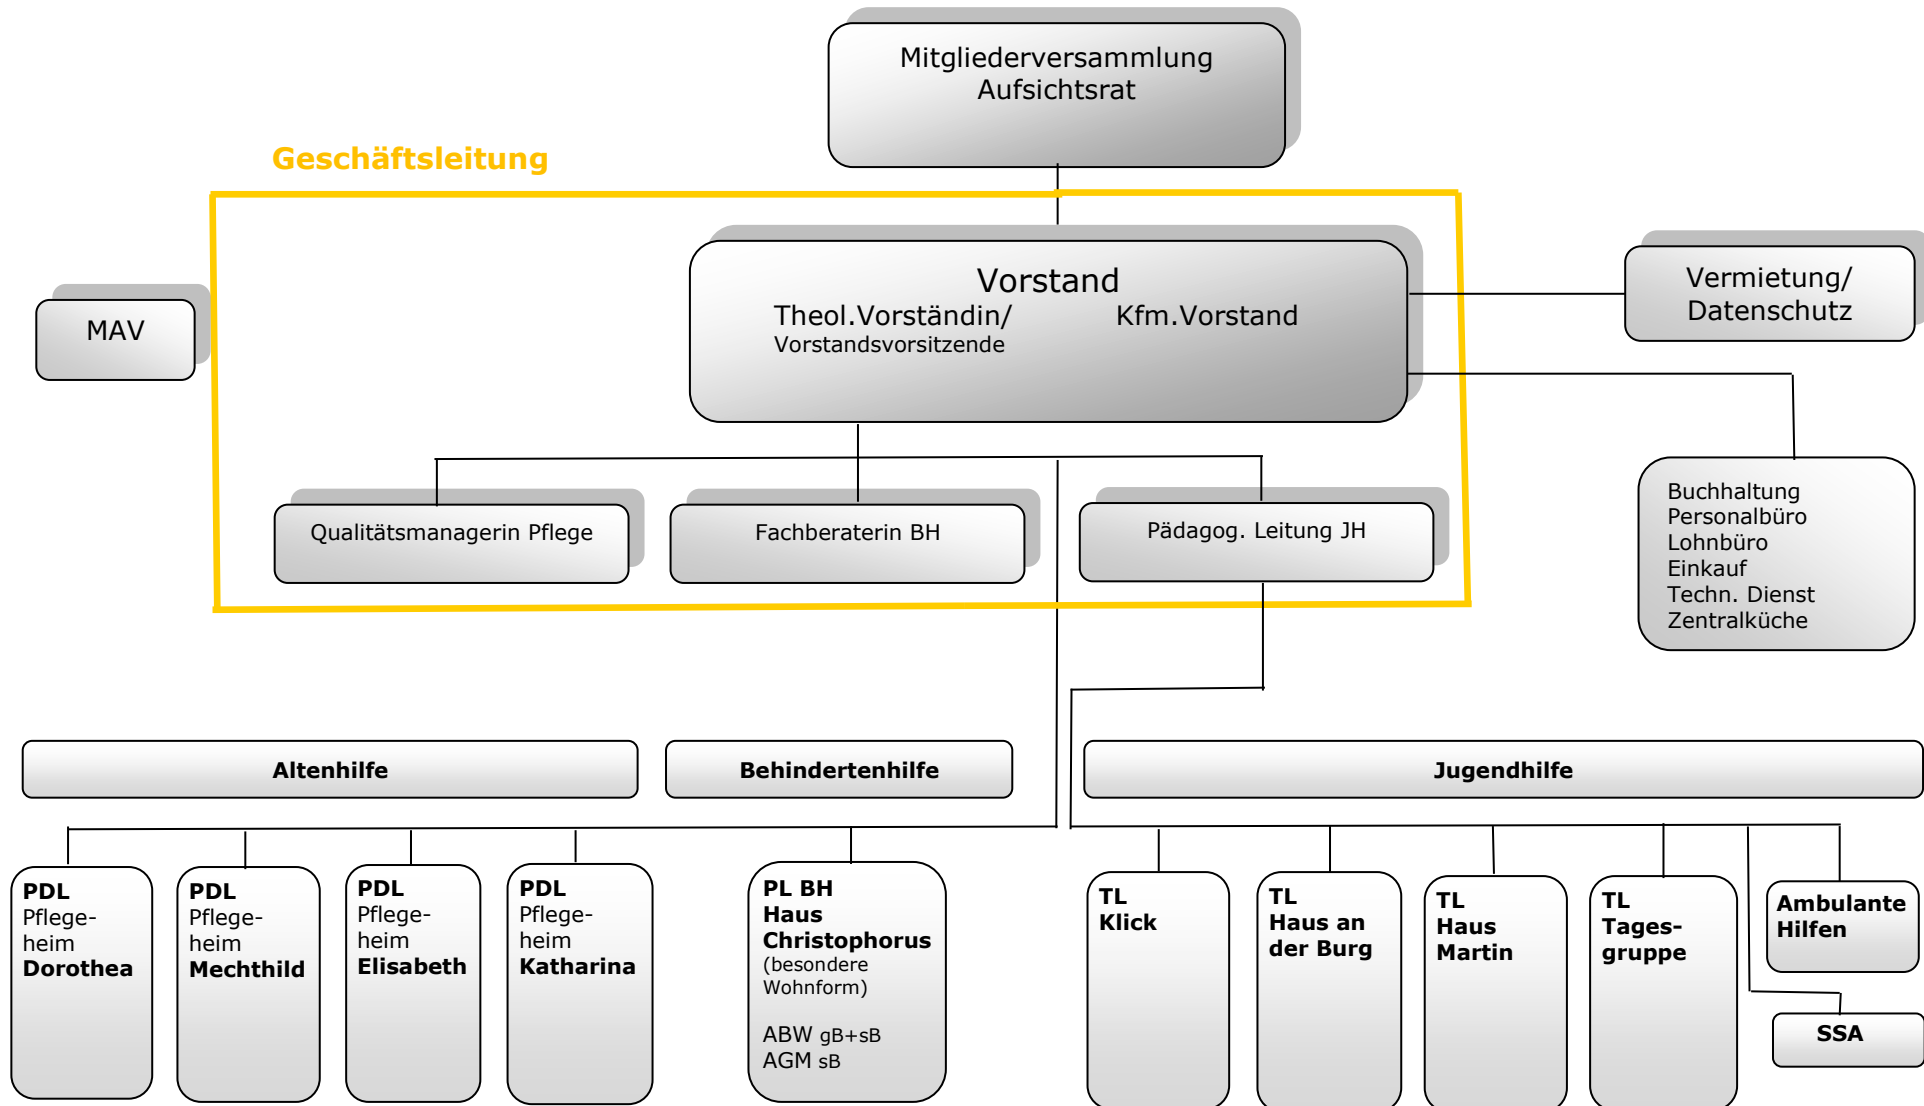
Mitgliederversammlung
Aufsichtsrat

Geschäftsleitung

MAV

Vorstand
Theol.Vorständin/ Vorstandsvorsitzende
Kfm.Vorstand

Vermietung/
Datenschutz

Qualitätsmanagerin Pflege

Fachberaterin BH

Pädagog. Leitung JH

Buchhaltung
Personalbüro
Lohnbüro
Einkauf
Techn. Dienst
Zentralküche

Altenhilfe

Behindertenhilfe

Jugendhilfe

PDL
Pflegeheim
Dorothea

PDL
Pflegeheim
Mechthild

PDL
Pflegeheim
Elisabeth

PDL
Pflegeheim
Katharina

PL BH
Haus
Christophorus
(besondere
Wohnform)

ABW gB+sB
AGM sB

TL
Klick

TL
Haus an
der Burg

TL
Haus
Martin

TL
Tagesgruppe

Ambulante
Hilfen

SSA